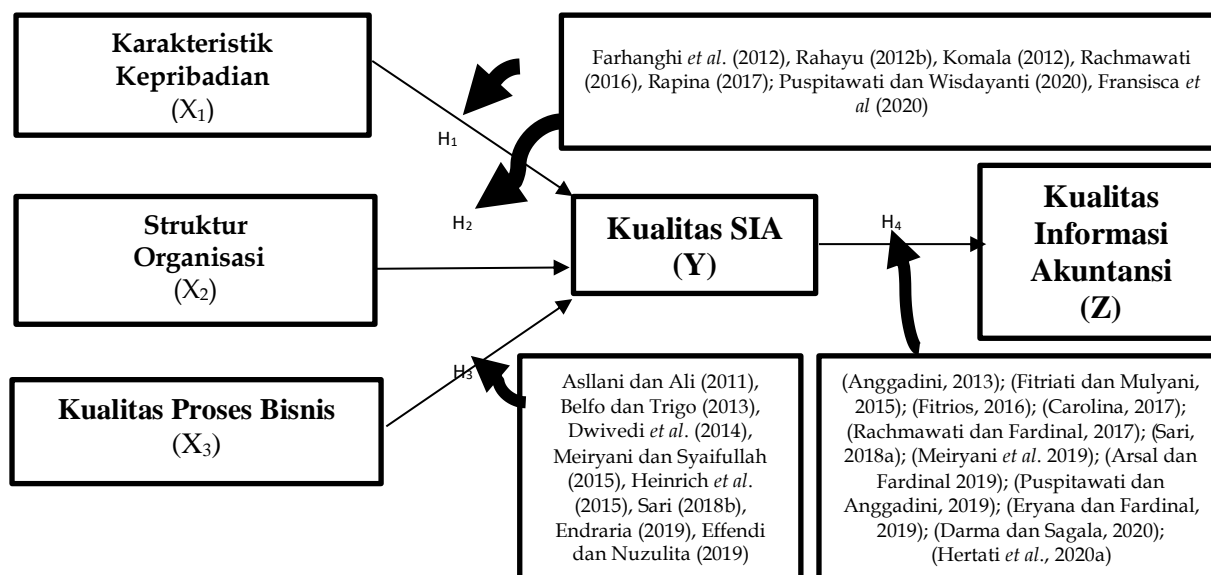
Karakteristik Kepribadian
($X_1$)

Farhanghi *et al*. (2012), Rahayu (2012b), Komala (2012), Rachmawati (2016), Rapina (2017); Puspitawati dan Wisdayanti (2020), Fransisca *et al* (2020)

$H_1$

$H_2$

Struktur Organisasi
($X_2$)

Kualitas SIA
(Y)

$H_4$

Kualitas Informasi Akuntansi
(Z)

$H_3$

Kualitas Proses Bisnis
($X_3$)

Asllani dan Ali (2011), Belfo dan Trigo (2013), Dwivedi *et al*. (2014), Meiryani dan Syaifullah (2015), Heinrich *et al*. (2015), Sari (2018b), Endraria (2019), Effendi dan Nuzulita (2019)

(Anggadini, 2013); (Fitriati dan Mulyani, 2015); (Fitrios, 2016); (Carolina, 2017); (Rachmawati dan Fardinal, 2017); (Sari, 2018a); (Meiryani *et al*. 2019); (Arsal dan Fardinal 2019); (Puspitawati dan Anggadini, 2019); (Eryana dan Fardinal, 2019); (Darma dan Sagala, 2020); (Hertati *et al*., 2020a)